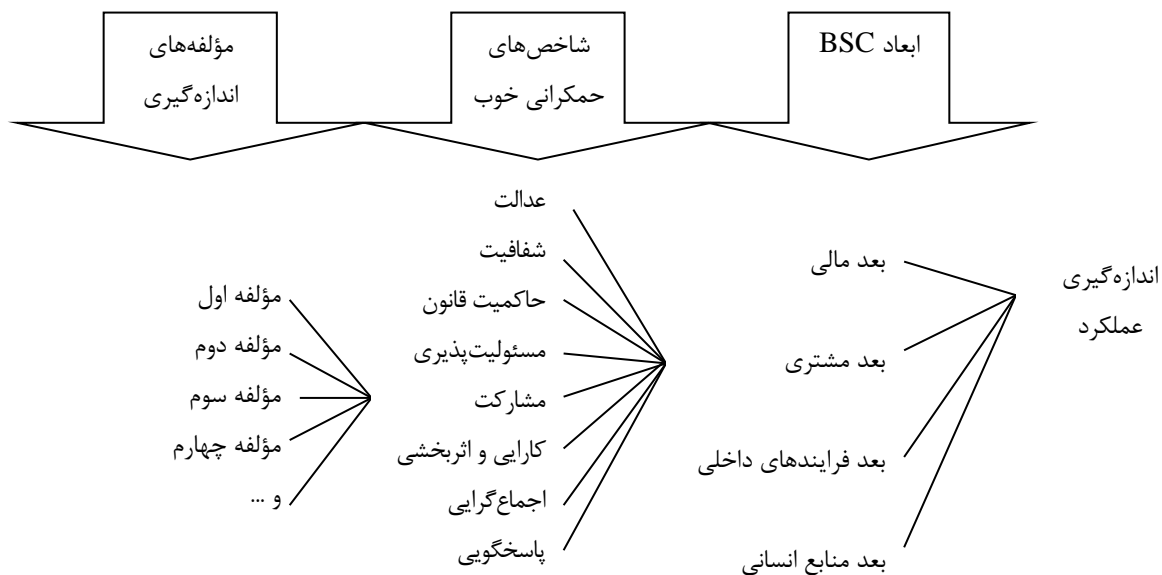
ابعاد BSC

شاخص‌های حمکرانی خوب

مؤلفه‌های اندازه‌گیری

اندازه‌گیری عملکرد

بعد مالی

بعد مشتری

بعد فرایندهای داخلی

بعد منابع انسانی

عدالت

شفافیت

حاکمیت قانون

مسئولیت‌پذیری

مشارکت

کارایی و اثربخشی

اجماع‌گرایی

پاسخگویی

مؤلفه اول

مؤلفه دوم

مؤلفه سوم

مؤلفه چهارم

و ...